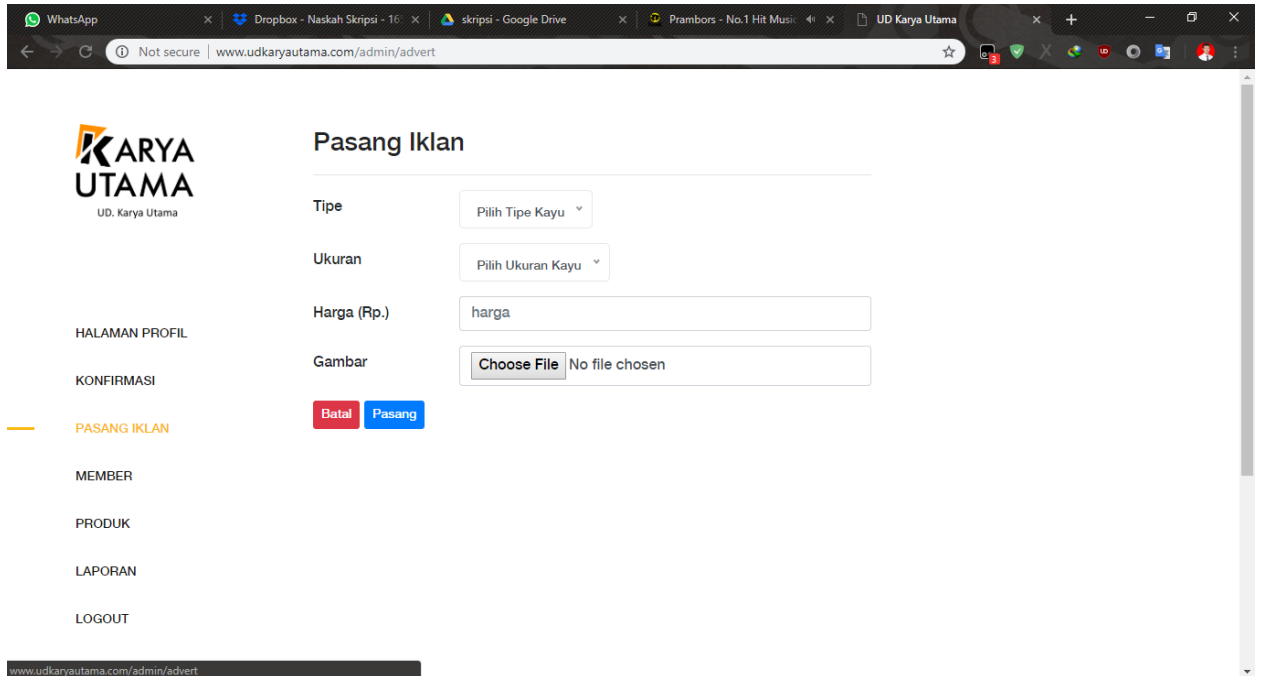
WhatsApp
Dropbox - Naskah Skripsi - 16
skripsi - Google Drive
Prambors - No.1 Hit Music
UD Karya Utama

Not secure | www.udkaryautama.com/admin/advert

KARYA UTAMA
UD. Karya Utama

HALAMAN PROFIL
KONFIRMASI
PASANG IKLAN
MEMBER
PRODUK
LAPORAN
LOGOUT

Pasang Iklan

Tipe
Pilih Tipe Kayu

Ukuran
Pilih Ukuran Kayu

Harga (Rp.)
harga

Gambar
Choose File No file chosen

Batal
Pasang

www.udkaryautama.com/admin/advert